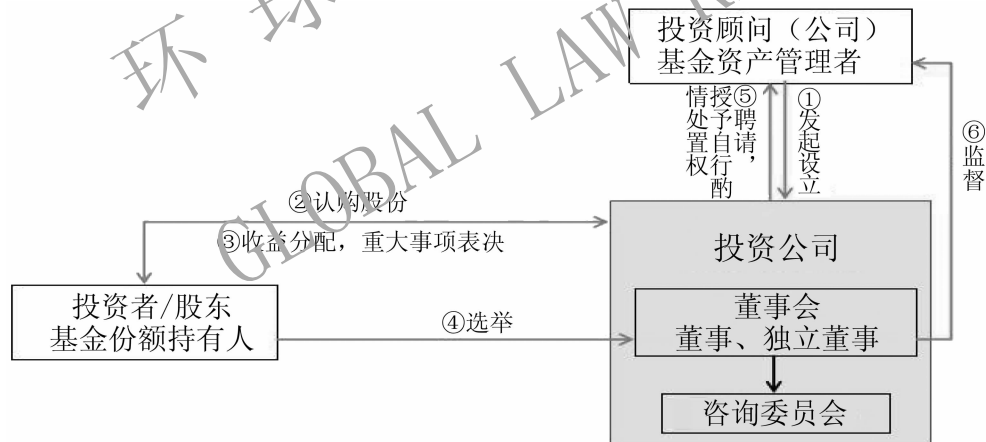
环 球 GLOBAL LAW

投资顾问（公司）
基金资产管理者

⑤聘请，授予自行酌情处置权

①发起设立

⑥监督

②认购股份

③收益分配，重大事项表决

投资公司

投资者/股东
基金份额持有人

④选举

董事会
董事、独立董事

咨询委员会